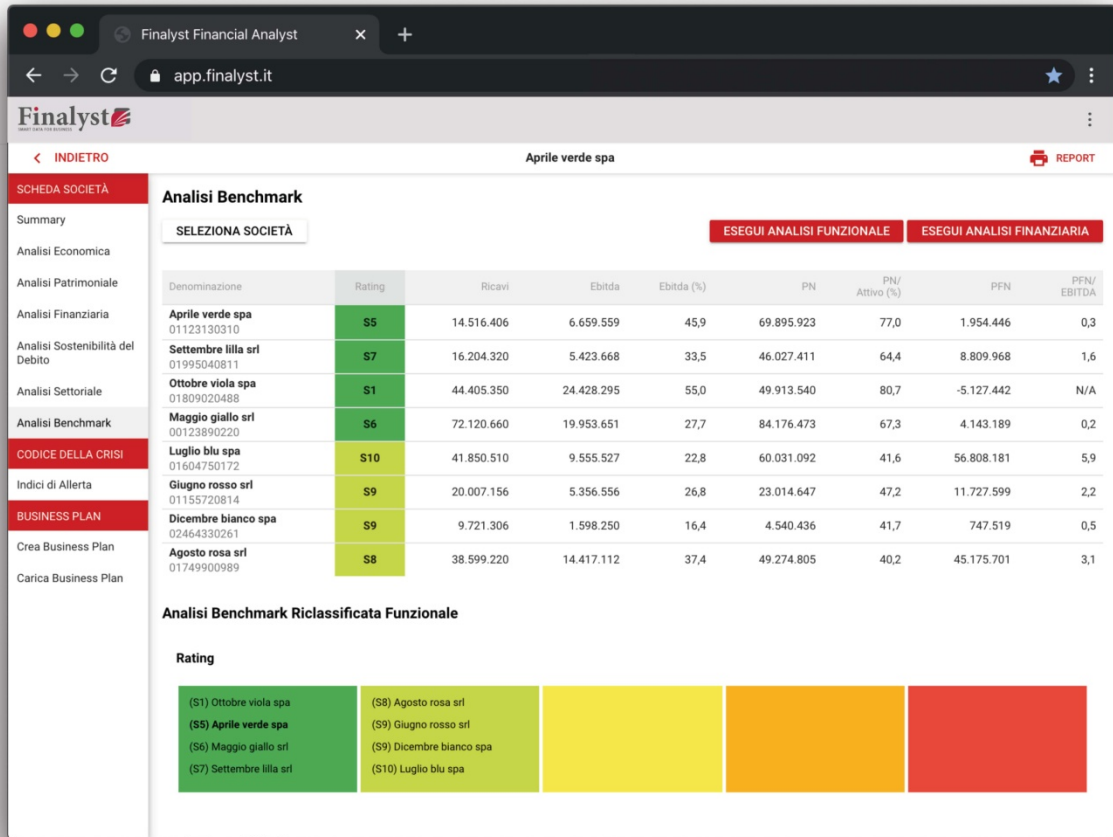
Finalyst Financial Analyst

app.finalyst.it

Finalyst
SMART DATA FOR BUSINESS

< INDIETRO

Aprile verde spa

REPORT

SCHEDA SOCIETÀ
Summary
Analisi Economica
Analisi Patrimoniale
Analisi Finanziaria
Analisi Sostenibilità del Debito
Analisi Settoriale
Analisi Benchmark
CODICE DELLA CRISI
Indici di Allerta
BUSINESS PLAN
Crea Business Plan
Carica Business Plan

Analisi Benchmark

SELEZIONA SOCIETÀ

ESEGUI ANALISI FUNZIONALE

ESEGUI ANALISI FINANZIARIA

| Denominazione | Rating | Ricavi | Ebitda | Ebitda (%) | PN | PN/ Attivo (%) | PFN | PFN/ EBITDA |
|---|---|---|---|---|---|---|---|---|
| Aprile verde spa 01123130310 | S5 | 14.516.406 | 6.659.559 | 45,9 | 69.895.923 | 77,0 | 1.954.446 | 0,3 |
| Settembre lilla srl 01995040811 | S7 | 16.204.320 | 5.423.668 | 33,5 | 46.027.411 | 64,4 | 8.809.968 | 1,6 |
| Ottobre viola spa 01809020488 | S1 | 44.405.350 | 24.428.295 | 55,0 | 49.913.540 | 80,7 | -5.127.442 | N/A |
| Maggio giallo srl 00123890220 | S6 | 72.120.660 | 19.953.651 | 27,7 | 84.176.473 | 67,3 | 4.143.189 | 0,2 |
| Luglio blu spa 01604750172 | S10 | 41.850.510 | 9.555.527 | 22,8 | 60.031.092 | 41,6 | 56.808.181 | 5,9 |
| Giugno rosso srl 01155720814 | S9 | 20.007.156 | 5.356.556 | 26,8 | 23.014.647 | 47,2 | 11.727.599 | 2,2 |
| Dicembre bianco spa 02464330261 | S9 | 9.721.306 | 1.598.250 | 16,4 | 4.540.436 | 41,7 | 747.519 | 0,5 |
| Agosto rosa srl 01749900989 | S8 | 38.599.220 | 14.417.112 | 37,4 | 49.274.805 | 40,2 | 45.175.701 | 3,1 |

Analisi Benchmark Riclassificata Funzionale

Rating

(S1) Ottobre viola spa
(S5) Aprile verde spa
(S6) Maggio giallo srl
(S7) Settembre lilla srl

(S8) Agosto rosa srl
(S9) Giugno rosso srl
(S9) Dicembre bianco spa
(S10) Luglio blu spa